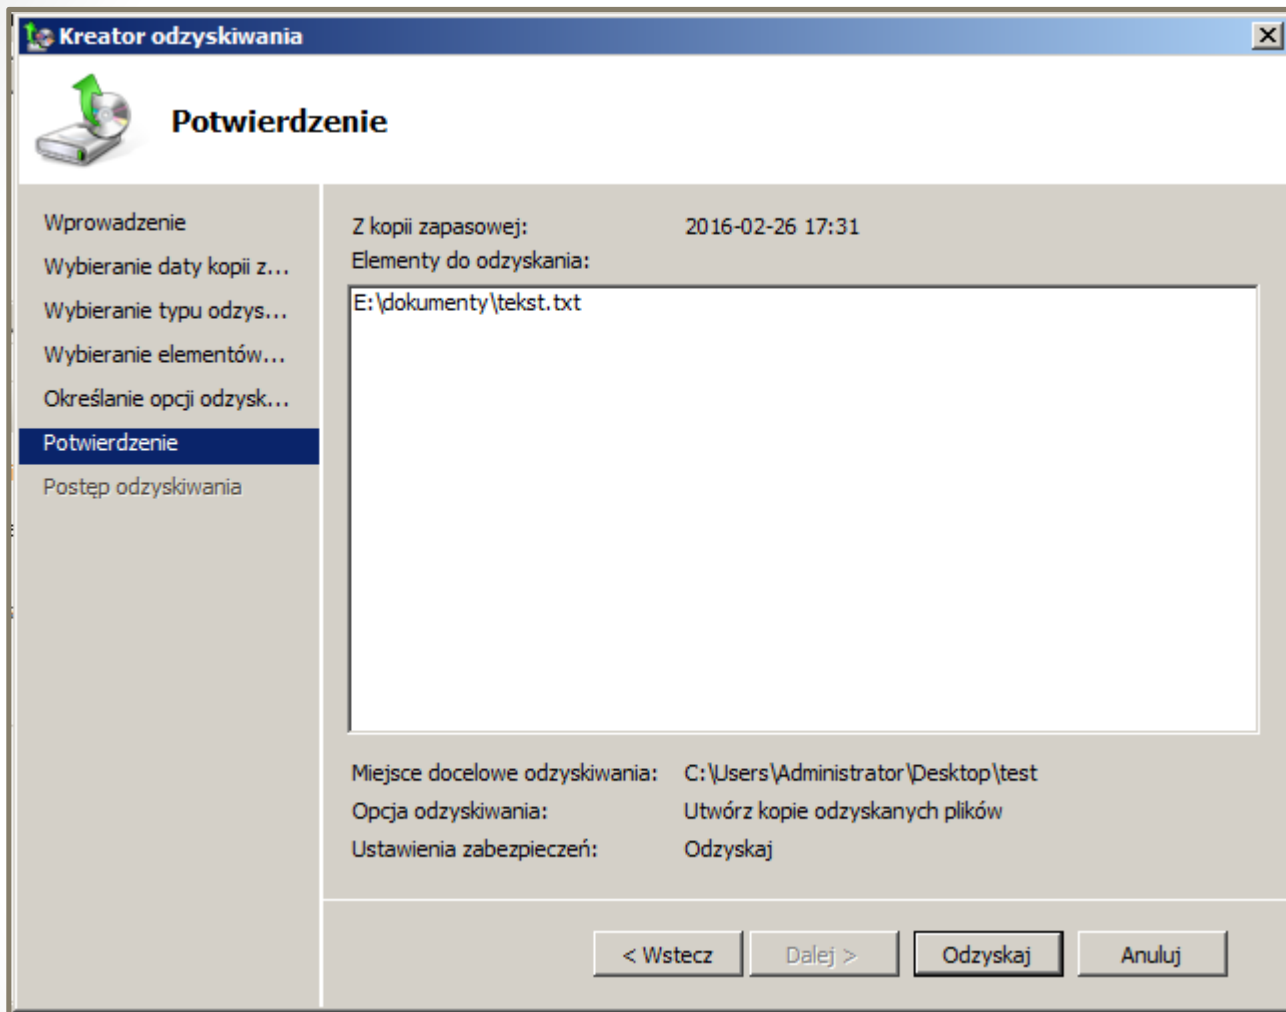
Kreator odzyskiwania

Potwierdzenie

Wprowadzenie
Wybieranie daty kopii z...
Wybieranie typu odzys...
Wybieranie elementów...
Określanie opcji odzysk...
Potwierdzenie
Postęp odzyskiwania

Z kopii zapasowej: 2016-02-26 17:31
Elementy do odzyskania:

E:\dokumenty\tekst.txt

Miejsce docelowe odzyskiwania: C:\Users\Administrator\Desktop\test
Opcja odzyskiwania: Utwórz kopie odzyskanych plików
Ustawienia zabezpieczeń: Odzyskaj

< Wstecz
Dalej >
Odzyskaj
Anuluj